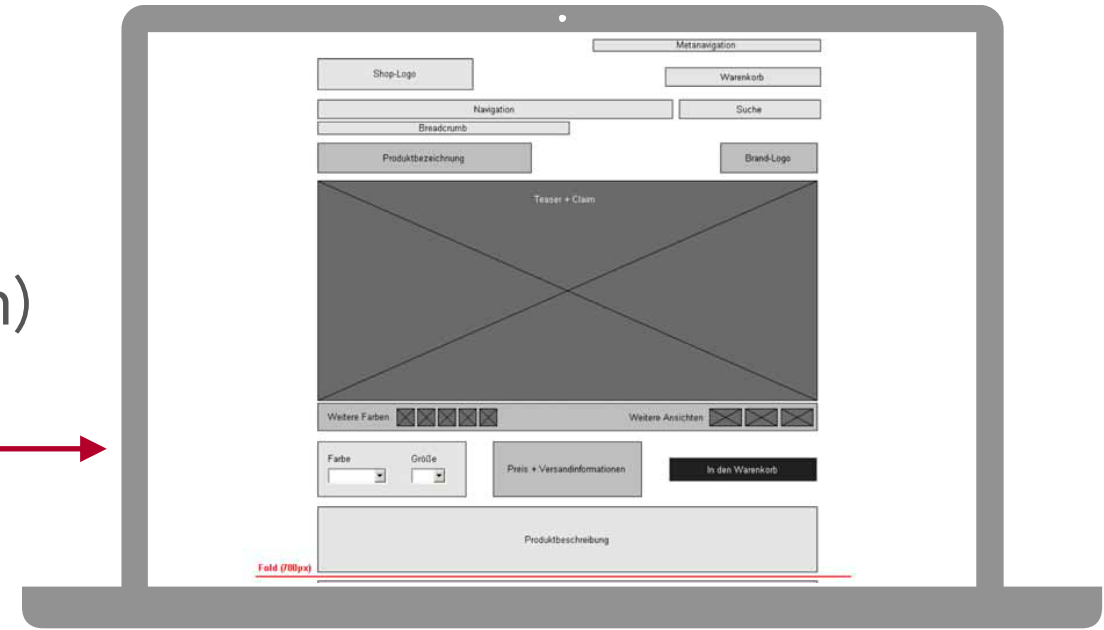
n)

Metanavigation

Shop-Logo

Warenkorb

Navigation

Suche

Breadcrumb

Produktbezeichnung

Brand-Logo

Teaser + Claim

Weitere Farben

Weitere Ansichten

Farbe

Größe

Preis + Versandinformationen

In den Warenkorb

Produktbeschreibung

Fold (700px)